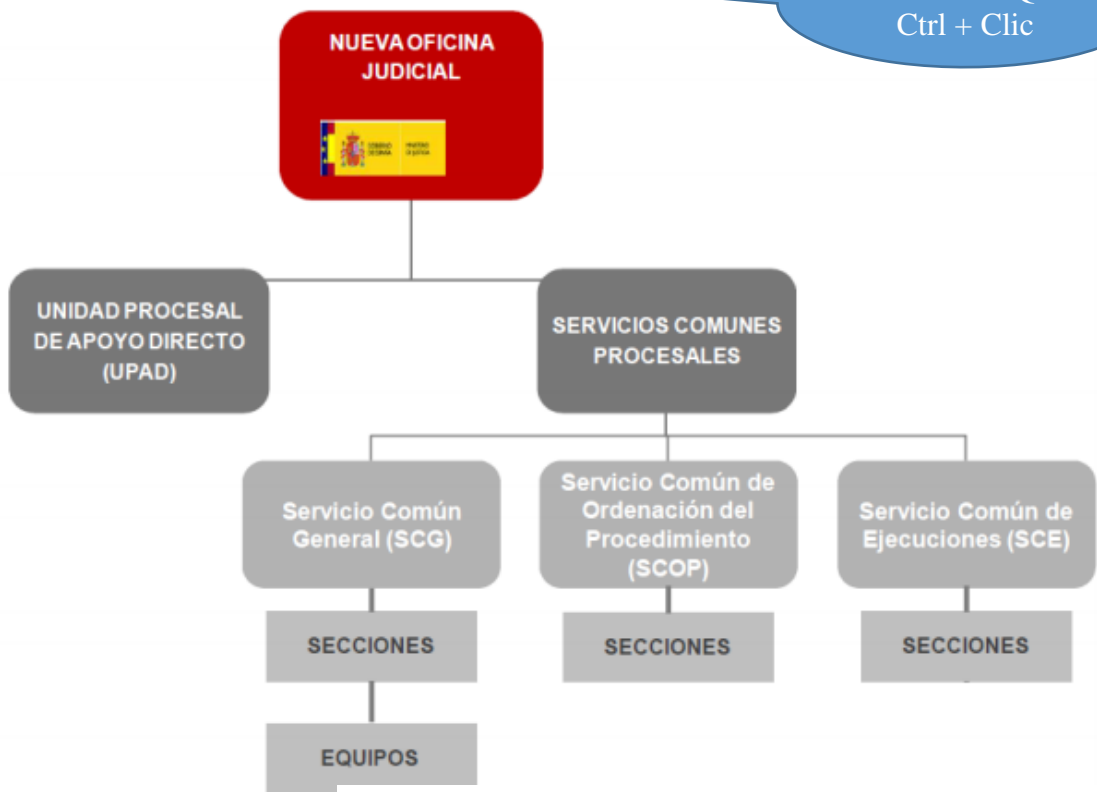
Ctrl + Clic

NUEVA OFICINA JUDICIAL

UNIDAD PROCESAL DE APOYO DIRECTO (UPAD)

SERVICIOS COMUNES PROCESALES

Servicio Común General (SCG)

Servicio Común de Ordenación del Procedimiento (SCOP)

Servicio Común de Ejecuciones (SCE)

SECCIONES

SECCIONES

SECCIONES

EQUIPOS